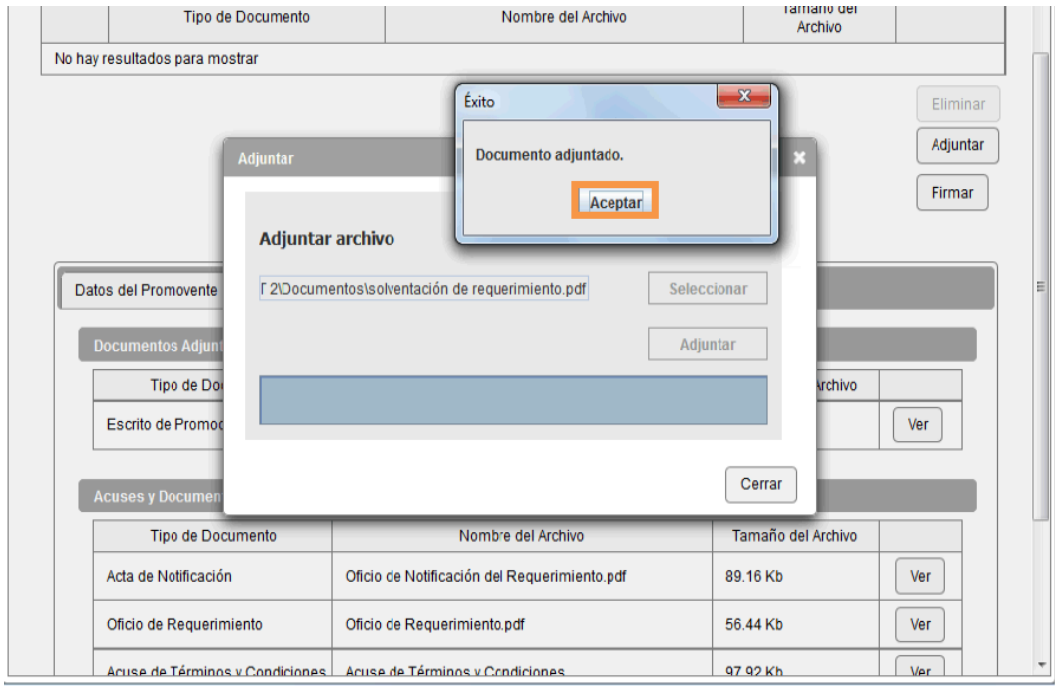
| | Tipo de Documento | Nombre del Archivo | Tamaño del Archivo | |
|---|---|---|---|---|
| No hay resultados para mostrar | | | | |

Éxito

Documento adjuntado.

Aceptar

Eliminar

Adjuntar

Firmar

Adjuntar

Adjuntar archivo

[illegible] 2\Documentos\solventación de requerimiento.pdf

Seleccionar

Adjuntar

Cerrar

Datos del Promovente

Documentos Adjun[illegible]

| Tipo de Do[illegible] | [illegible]rchivo | |
|---|---|---|
| Escrito de Promo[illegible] | | Ver |

Acuses y Documen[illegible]

| Tipo de Documento | Nombre del Archivo | Tamaño del Archivo | |
|---|---|---|---|
| Acta de Notificación | Oficio de Notificación del Requerimiento.pdf | 89.16 Kb | Ver |
| Oficio de Requerimiento | Oficio de Requerimiento.pdf | 56.44 Kb | Ver |
| Acuse de Términos y Condiciones | Acuse de Términos y Condiciones | 97.92 Kb | Ver |